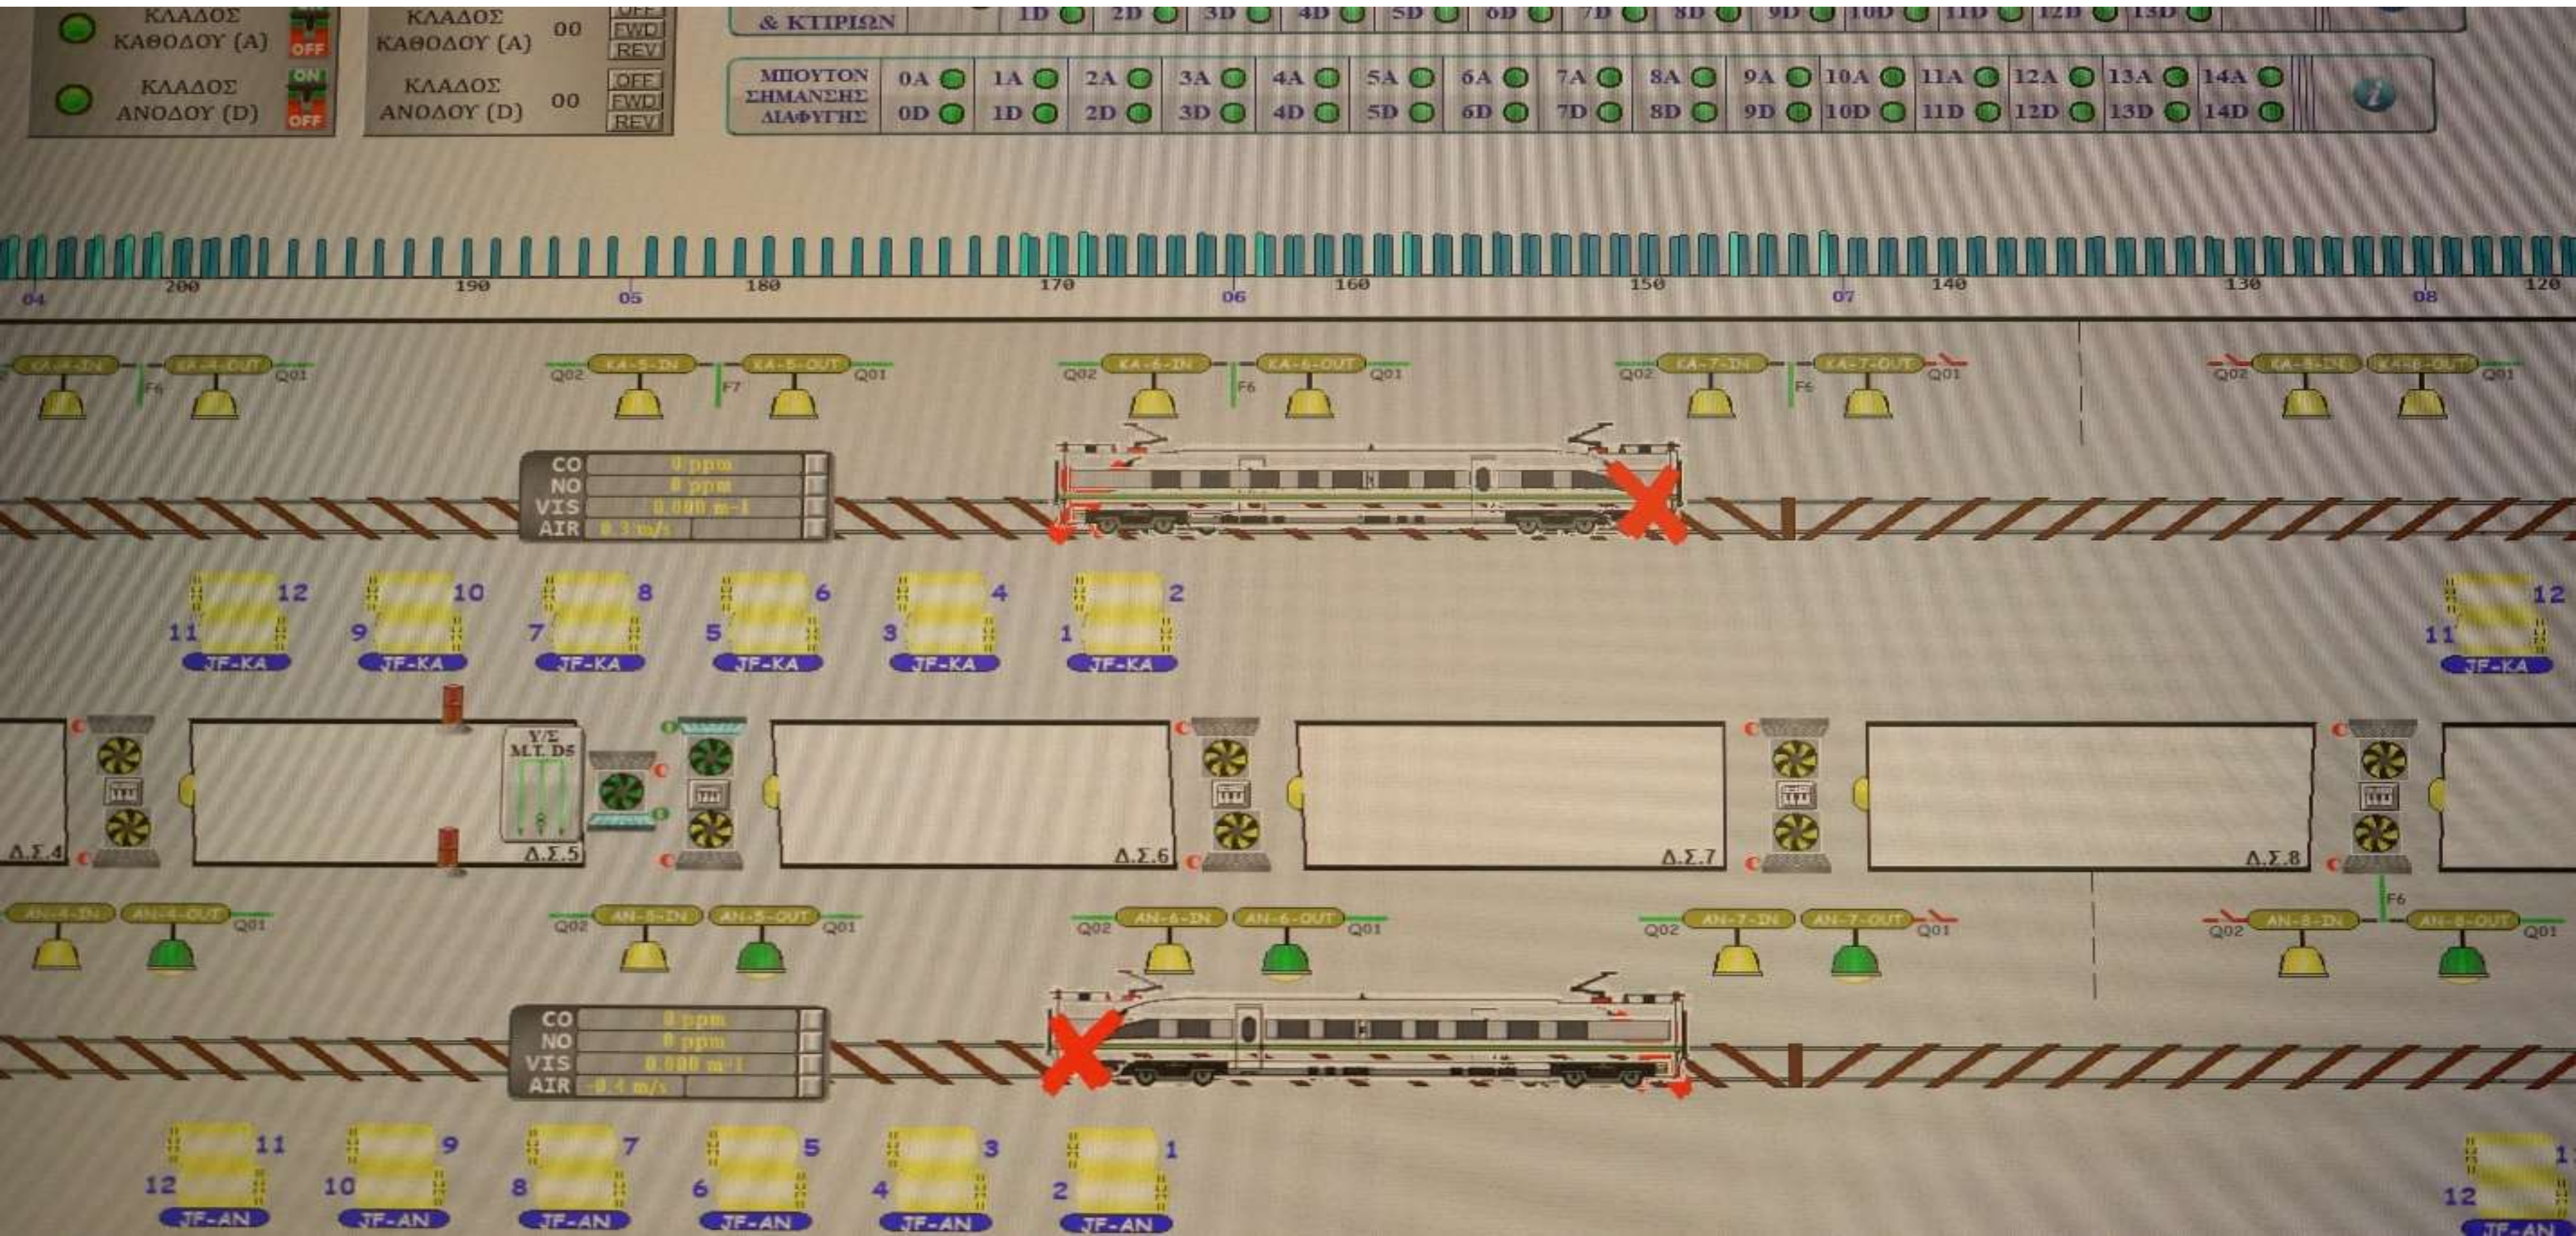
ΚΛΑΔΟΣ ΚΑΘΟΔΟΥ (A) OFF
ΚΛΑΔΟΣ ΚΑΘΟΔΟΥ (A) 00 OFF FWD REV
ΚΛΑΔΟΣ ΑΝΟΔΟΥ (D) ON OFF
ΚΛΑΔΟΣ ΑΝΟΔΟΥ (D) 00 OFF FWD REV

& ΚΤΙΡΙΩΝ 1D 2D 3D 4D 5D 6D 7D 8D 9D 10D 11D 12D 13D

ΜΠΟΥΤΟΝ ΣΗΜΑΝΣΗΣ ΔΙΑΦΥΓΗΣ
0A 1A 2A 3A 4A 5A 6A 7A 8A 9A 10A 11A 12A 13A 14A
0D 1D 2D 3D 4D 5D 6D 7D 8D 9D 10D 11D 12D 13D 14D

04 200 190 05 180 170 06 160 150 07 140 130 08 120

KA-4-IN F6 KA-4-OUT Q01
Q02 KA-5-IN F7 KA-5-OUT Q01
Q02 KA-6-IN F6 KA-6-OUT Q01
Q02 KA-7-IN F6 KA-7-OUT Q01
Q02 KA-8-IN KA-8-OUT Q01

CO 0 ppm
NO 0 ppm
VIS 0.000 m-1
AIR 0.3 m/s

11 12 JF-KA
9 10 JF-KA
7 8 JF-KA
5 6 JF-KA
3 4 JF-KA
1 2 JF-KA
11 12 JF-KA

Δ.Σ.4
Y/Σ M.T. D5
Δ.Σ.5
Δ.Σ.6
Δ.Σ.7
Δ.Σ.8

AN-4-IN AN-4-OUT Q01
Q02 AN-5-IN AN-5-OUT Q01
Q02 AN-6-IN AN-6-OUT Q01
Q02 AN-7-IN AN-7-OUT Q01
Q02 AN-8-IN F6 AN-8-OUT Q01

CO 0 ppm
NO 0 ppm
VIS 0.000 m-1
AIR -0.4 m/s

12 11 JF-AN
10 9 JF-AN
8 7 JF-AN
6 5 JF-AN
4 3 JF-AN
2 1 JF-AN
12 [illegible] JF-AN